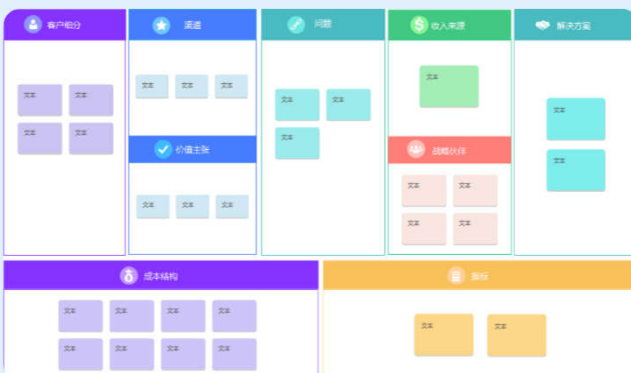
客户细分

文本 文本
文本 文本

渠道

文本 文本 文本

价值主张

文本 文本 文本

问题

文本 文本
文本

收入来源

文本

战略伙伴

文本 文本
文本 文本

解决方案

文本
文本

成本结构

文本 文本 文本 文本
文本 文本 文本 文本

指标

文本 文本